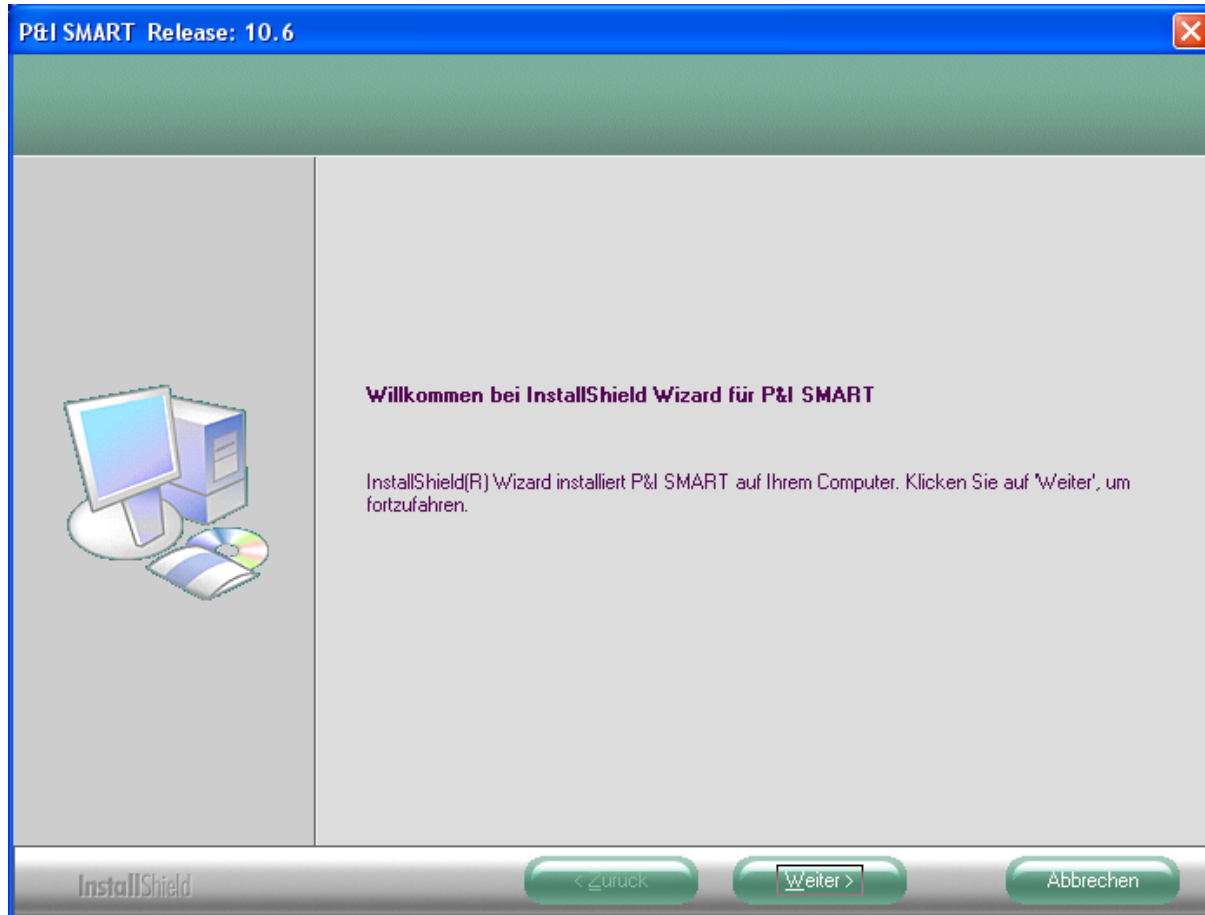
P&I SMART Release: 10.6

Willkommen bei InstallShield Wizard für P&I SMART

InstallShield(R) Wizard installiert P&I SMART auf Ihrem Computer. Klicken Sie auf 'Weiter', um fortzufahren.

InstallShield

< Zurück

Weiter >

Abbrechen